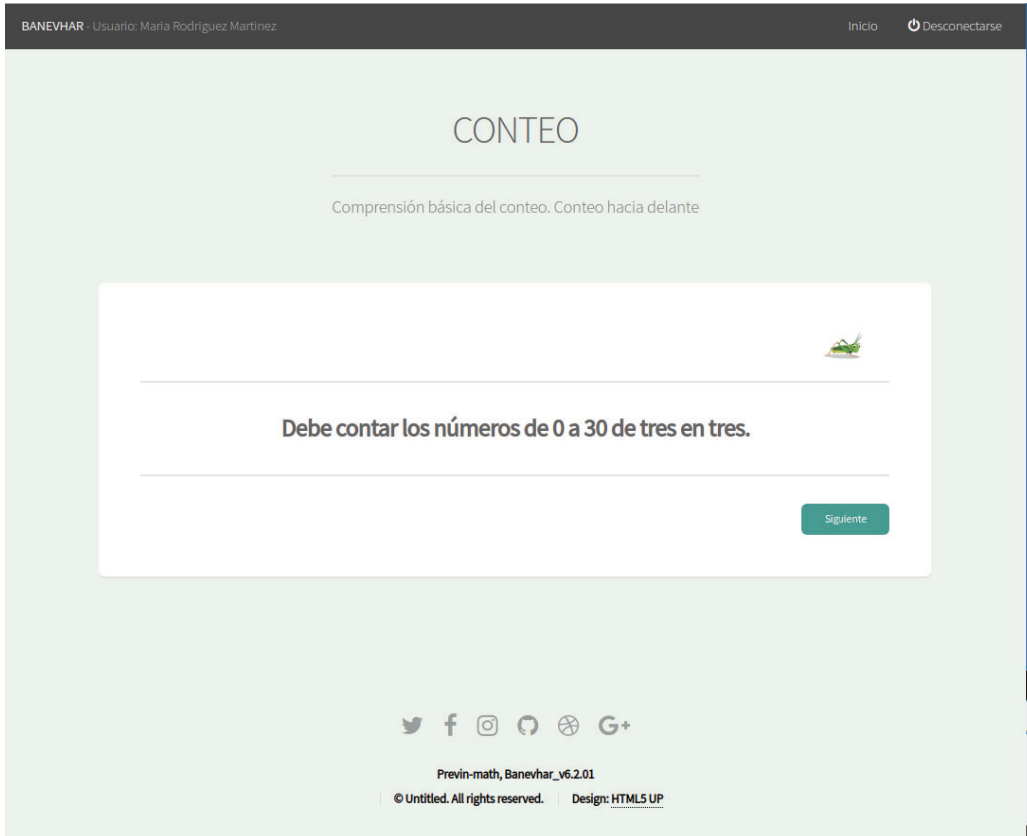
BANEVHAR - Usuario: Maria Rodriguez Martinez

Inicio

Desconectarse

CONTEO

Comprensión básica del conteo. Conteo hacia delante

Debe contar los números de 0 a 30 de tres en tres.

Siguiente

Previn-math, Banevhar_v6.2.01

© Untitled. All rights reserved. Design: HTML5 UP